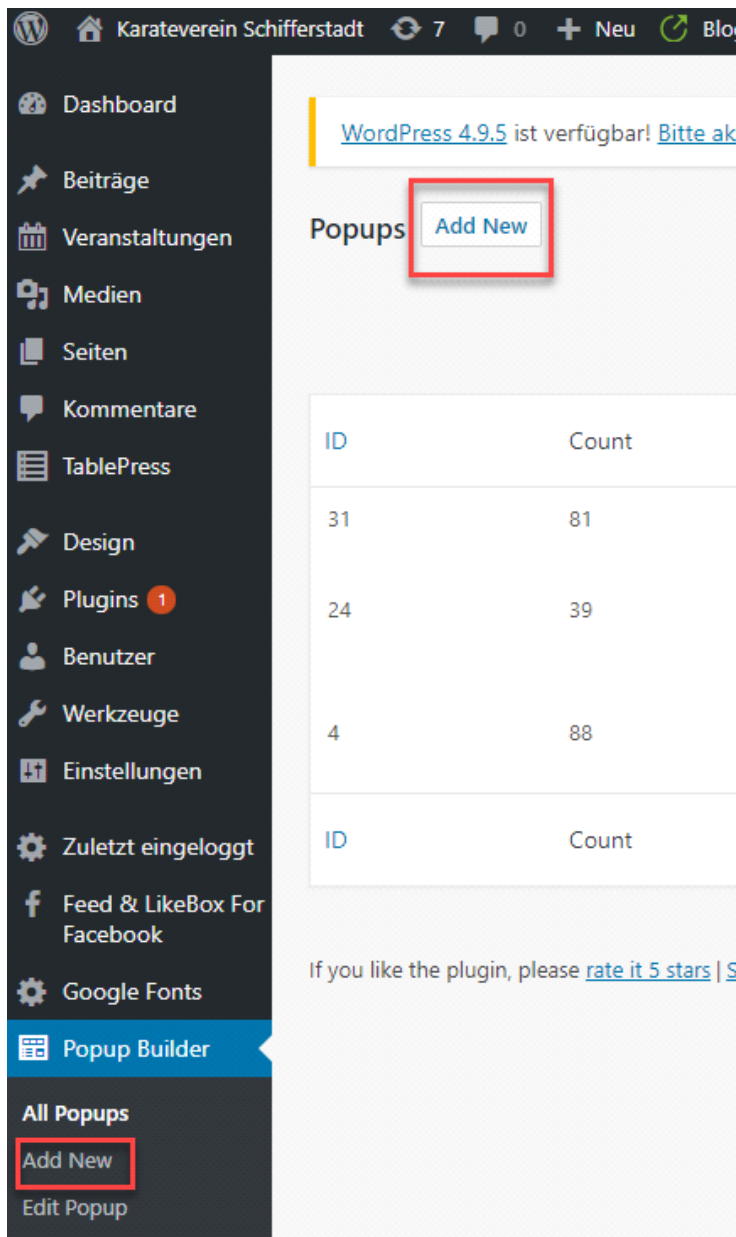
Karateverein Schifferstadt 7 0 Neu Blo

Dashboard

Beiträge

Veranstaltungen

Medien

Seiten

Kommentare

TablePress

Design

Plugins 1

Benutzer

Werkzeuge

Einstellungen

Zuletzt eingeloggt

Feed & LikeBox For Facebook

Google Fonts

Popup Builder

All Popups

Add New

Edit Popup

WordPress 4.9.5 ist verfügbar! Bitte ak

Popups Add New

| ID | Count |
|---|---|
| 31 | 81 |
| 24 | 39 |
| 4 | 88 |
| ID | Count |

If you like the plugin, please rate it 5 stars | S